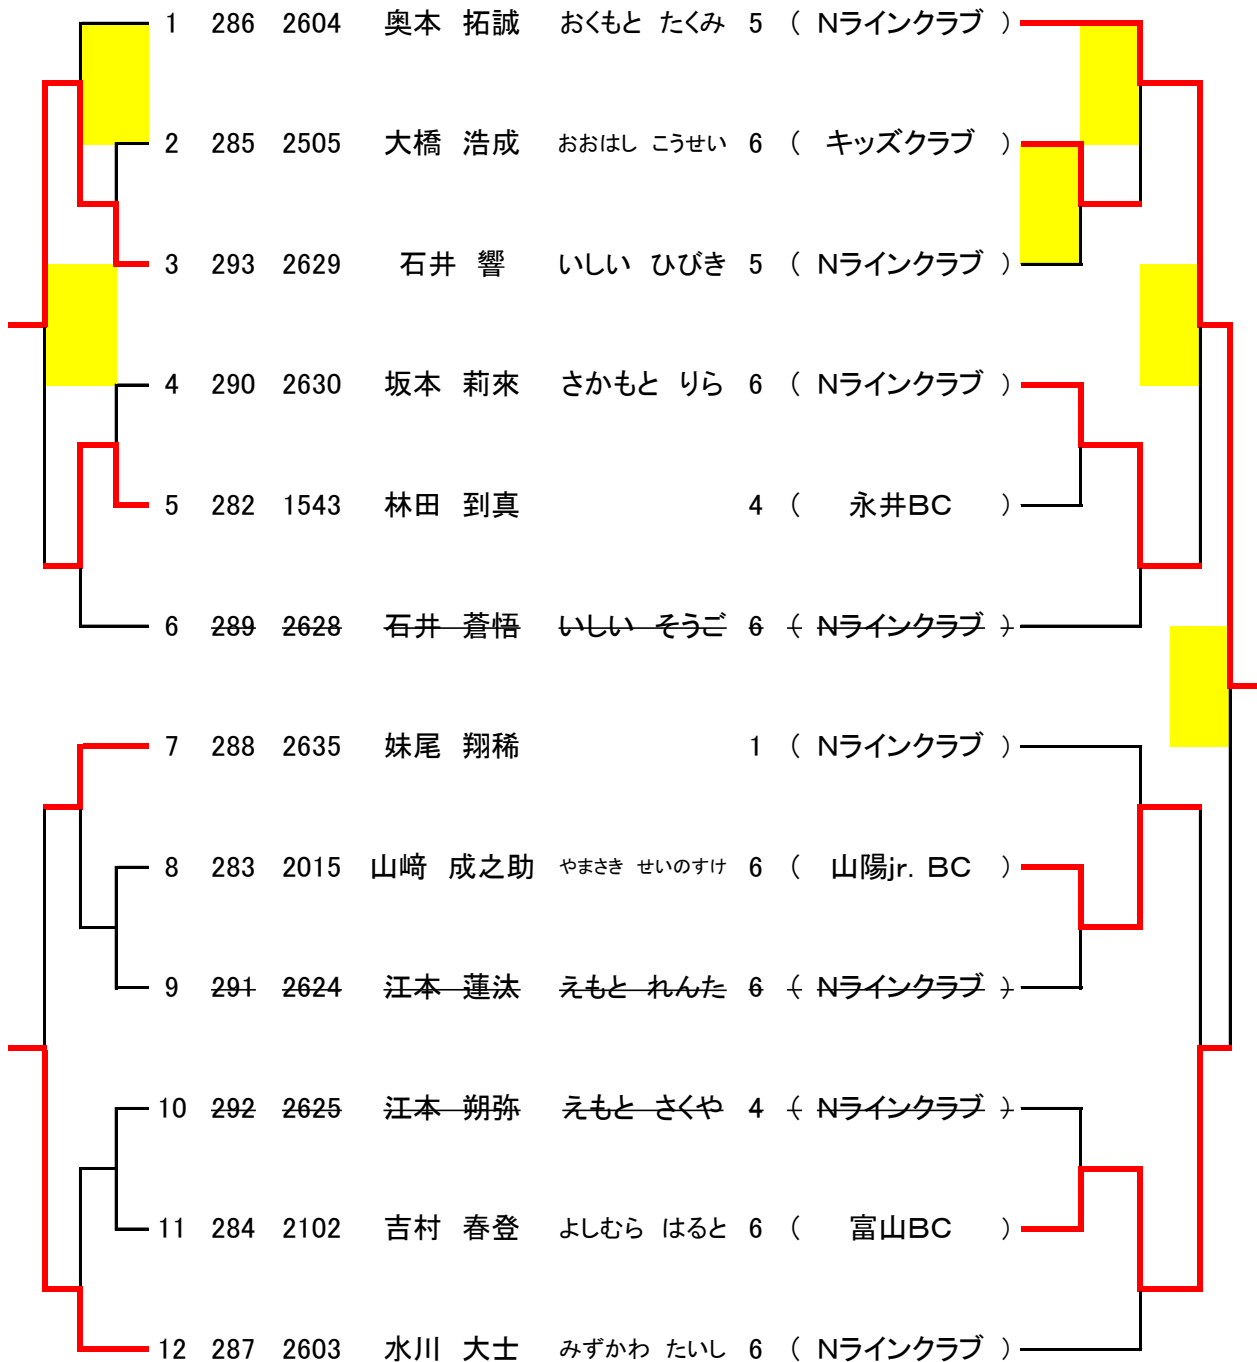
| | | | | | | |
|---|---|---|---|---|---|---|
| 1 | 286 | 2604 | 奥本　拓誠 | おくもと　たくみ | 5 | （ Nラインクラブ ） |
| 2 | 285 | 2505 | 大橋　浩成 | おおはし　こうせい | 6 | （ キッズクラブ ） |
| 3 | 293 | 2629 | 石井　響 | いしい　ひびき | 5 | （ Nラインクラブ ） |
| 4 | 290 | 2630 | 坂本　莉來 | さかもと　りら | 6 | （ Nラインクラブ ） |
| 5 | 282 | 1543 | 林田　到真 | | 4 | （ 永井BC ） |
| 6 | 289 | 2628 | 石井　蒼悟 | いしい　そうご | 6 | （ Nラインクラブ ） |
| 7 | 288 | 2635 | 妹尾　翔稀 | | 1 | （ Nラインクラブ ） |
| 8 | 283 | 2015 | 山﨑　成之助 | やまさき　せいのすけ | 6 | （ 山陽jr. BC ） |
| 9 | 291 | 2624 | 江本　蓮汰 | えもと　れんた | 6 | （ Nラインクラブ ） |
| 10 | 292 | 2625 | 江本　朔弥 | えもと　さくや | 4 | （ Nラインクラブ ） |
| 11 | 284 | 2102 | 吉村　春登 | よしむら　はると | 6 | （ 富山BC ） |
| 12 | 287 | 2603 | 水川　大士 | みずかわ　たいし | 6 | （ Nラインクラブ ） |